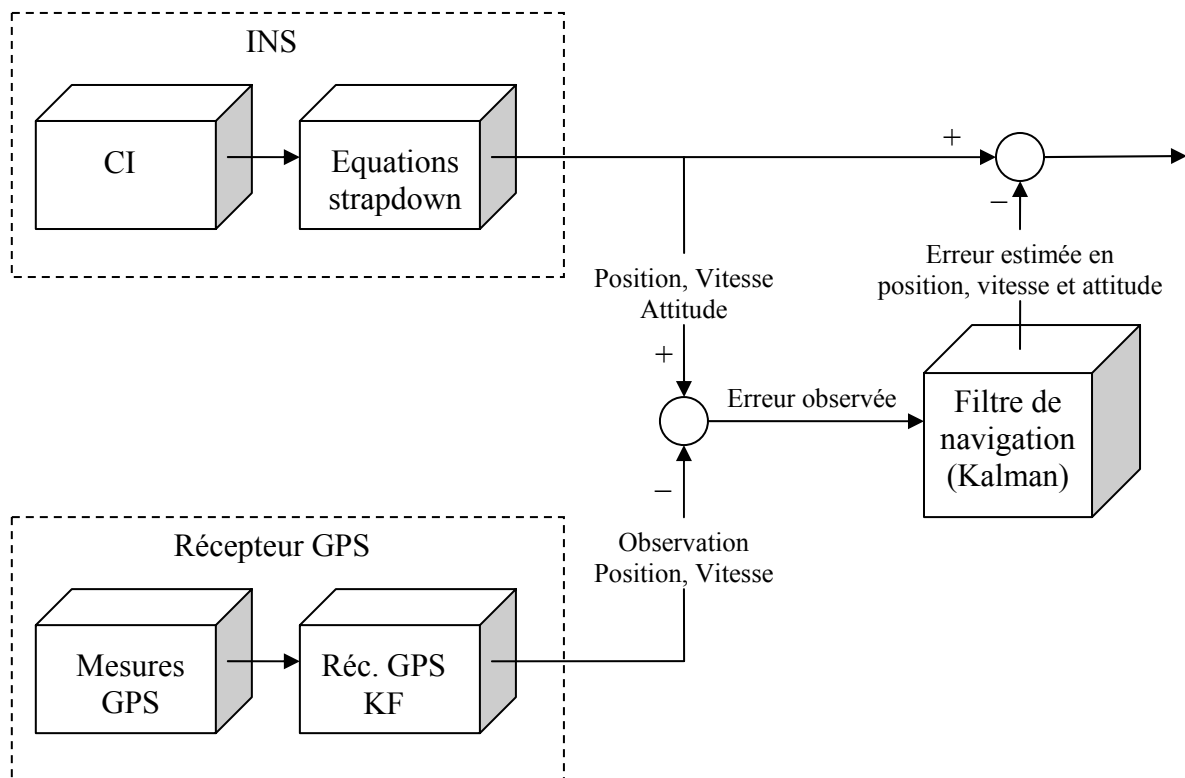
INS

CI

Equations strapdown

+

−

Erreur estimée en position, vitesse et attitude

Position, Vitesse Attitude

+

Erreur observée

Filtre de navigation (Kalman)

−

Récepteur GPS

Observation Position, Vitesse

Mesures GPS

Réc. GPS KF